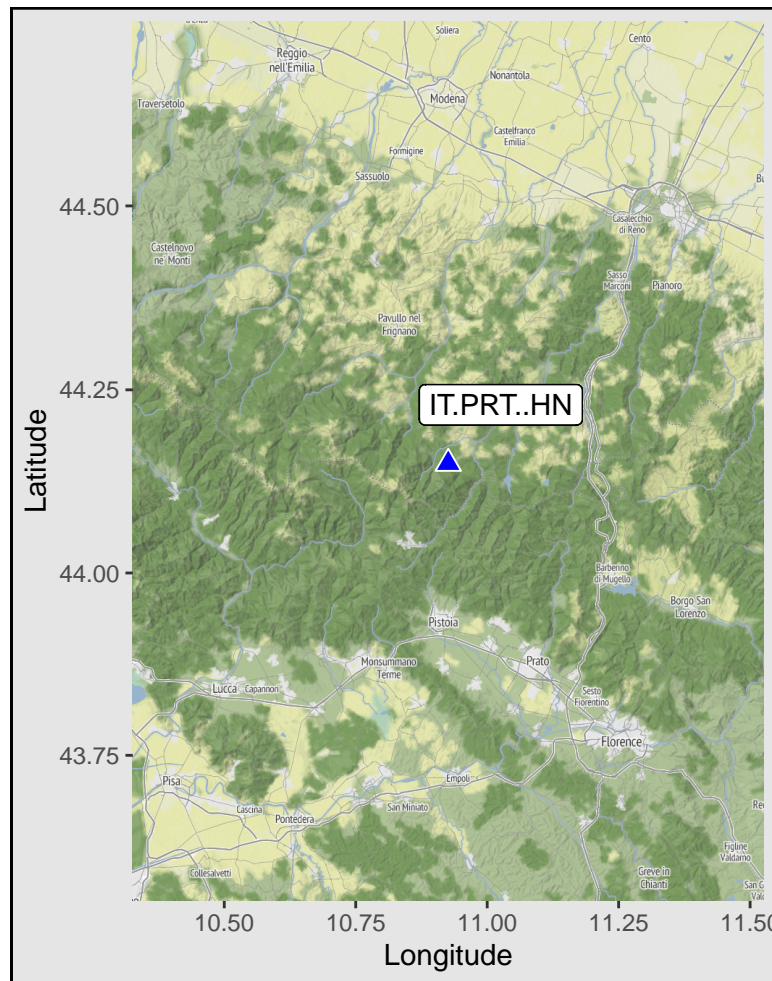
Soliera
Cento
Reggio nell'Emilia
Nonantola
Modena
Traversetolo
Castelfranco Emilia
Formigine
Sassuolo
Casalecchio di Reno
Castelnovo ne' Monti
Sasso Marconi
Pianoro
Pavullo nel Frignano
IT.PRT..HN
Barberino di Mugello
Borgo San Lorenzo
Pistoia
Prato
Monsummano Terme
Lucca
Capannori
Sesto Fiorentino
Florence
Pisa
Empoli
Cascina
San Miniato
Pontedera
Collesalvetti
Figline Valdarno
Greve in Chianti
44.50
44.25
44.00
43.75
Latitude
10.50
10.75
11.00
11.25
11.50
Longitude